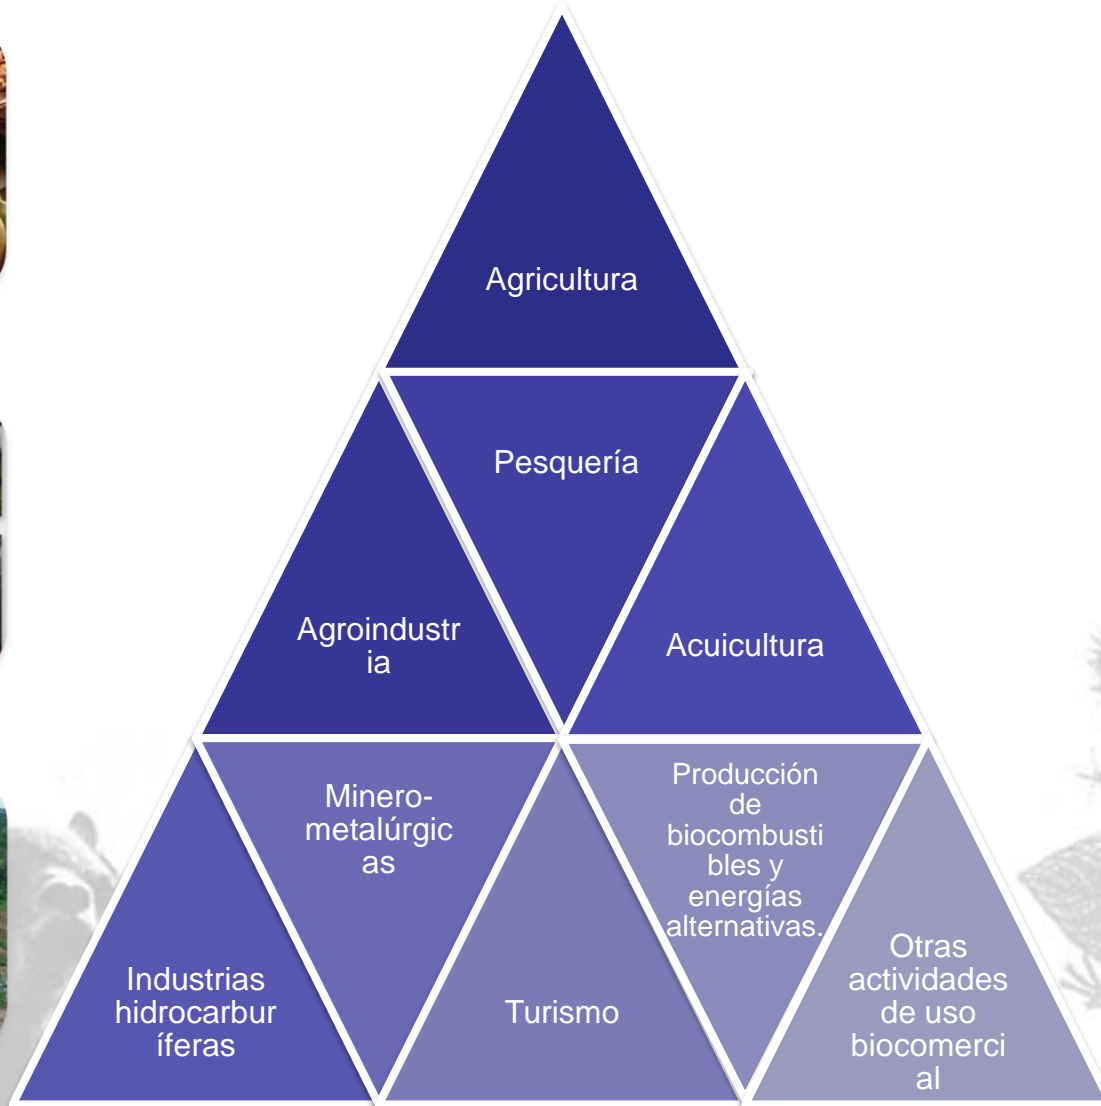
Agricultura

Pesquería

Agroindustria

Acuicultura

Minero-metalúrgicas

Producción de biocombustibles y energías alternativas.

Industrias hidrocarburíferas

Turismo

Otras actividades de uso biocomercial